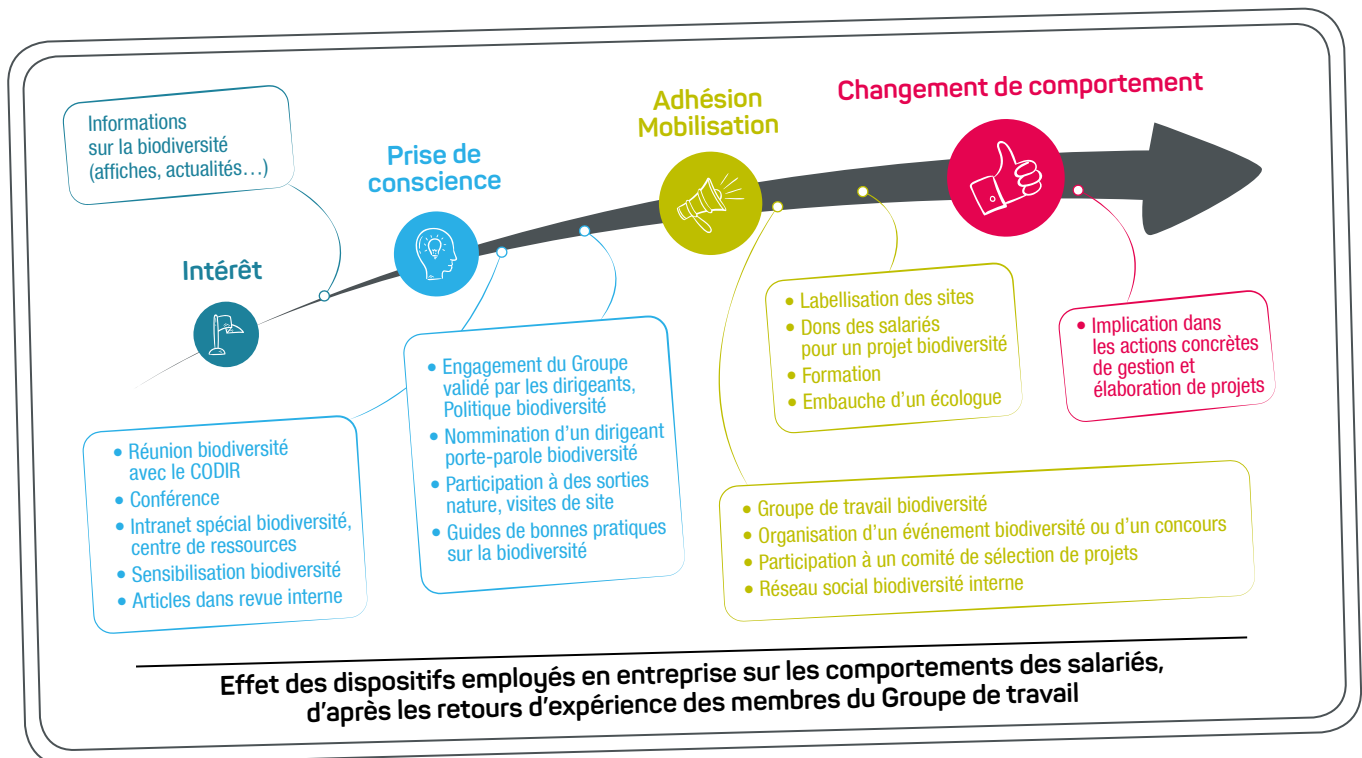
Informations sur la biodiversité (affiches, actualités…)

Intérêt

Prise de conscience

Adhésion Mobilisation

Changement de comportement

• Réunion biodiversité avec le CODIR
• Conférence
• Intranet spécial biodiversité, centre de ressources
• Sensibilisation biodiversité
• Articles dans revue interne

• Engagement du Groupe validé par les dirigeants, Politique biodiversité
• Nommination d'un dirigeant porte-parole biodiversité
• Participation à des sorties nature, visites de site
• Guides de bonnes pratiques sur la biodiversité

• Labellisation des sites
• Dons des salariés pour un projet biodiversité
• Formation
• Embauche d'un écologue

• Implication dans les actions concrètes de gestion et élaboration de projets

• Groupe de travail biodiversité
• Organisation d'un événement biodiversité ou d'un concours
• Participation à un comité de sélection de projets
• Réseau social biodiversité interne

Effet des dispositifs employés en entreprise sur les comportements des salariés, d'après les retours d'expérience des membres du Groupe de travail